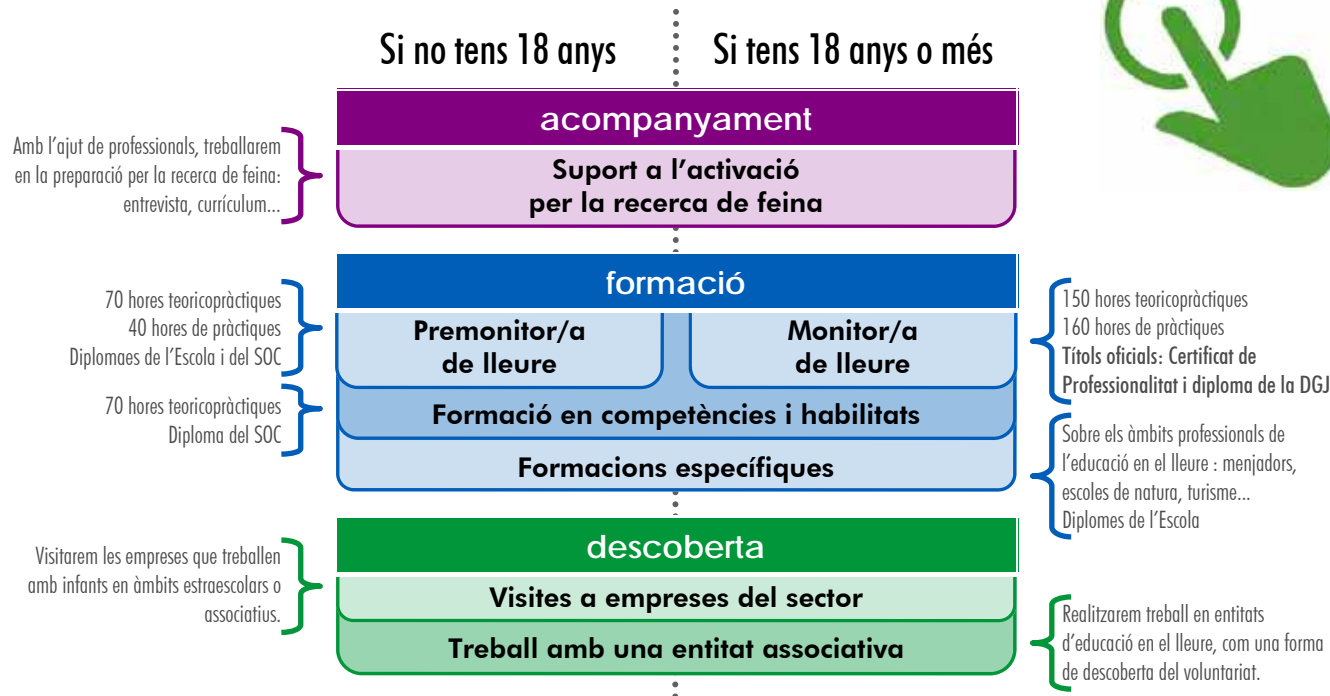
Si no tens 18 anys

Si tens 18 anys o més

acompanyament

Amb l'ajut de professionals, treballarem en la preparació per la recerca de feina: entrevista, currículum...

Suport a l'activació per la recerca de feina

formació

70 hores teoricopràctiques
40 hores de pràctiques
Diplomaes de l'Escola i del SOC

Premonitor/a de lleure

Monitor/a de lleure

150 hores teoricopràctiques
160 hores de pràctiques
Títols oficials: Certificat de Professionalitat i diploma de la DGJ

70 hores teoricopràctiques
Diploma del SOC

Formació en competències i habilitats

Formacions específiques

Sobre els àmbits professionals de l'educació en el lleure : menjadors, escoles de natura, turisme...
Diplomes de l'Escola

descoberta

Visitarem les empreses que treballen amb infants en àmbits estraescolars o associatius.

Visites a empreses del sector

Treball amb una entitat associativa

Realitzarem treball en entitats d'educació en el lleure, com una forma de descoberta del voluntariat.